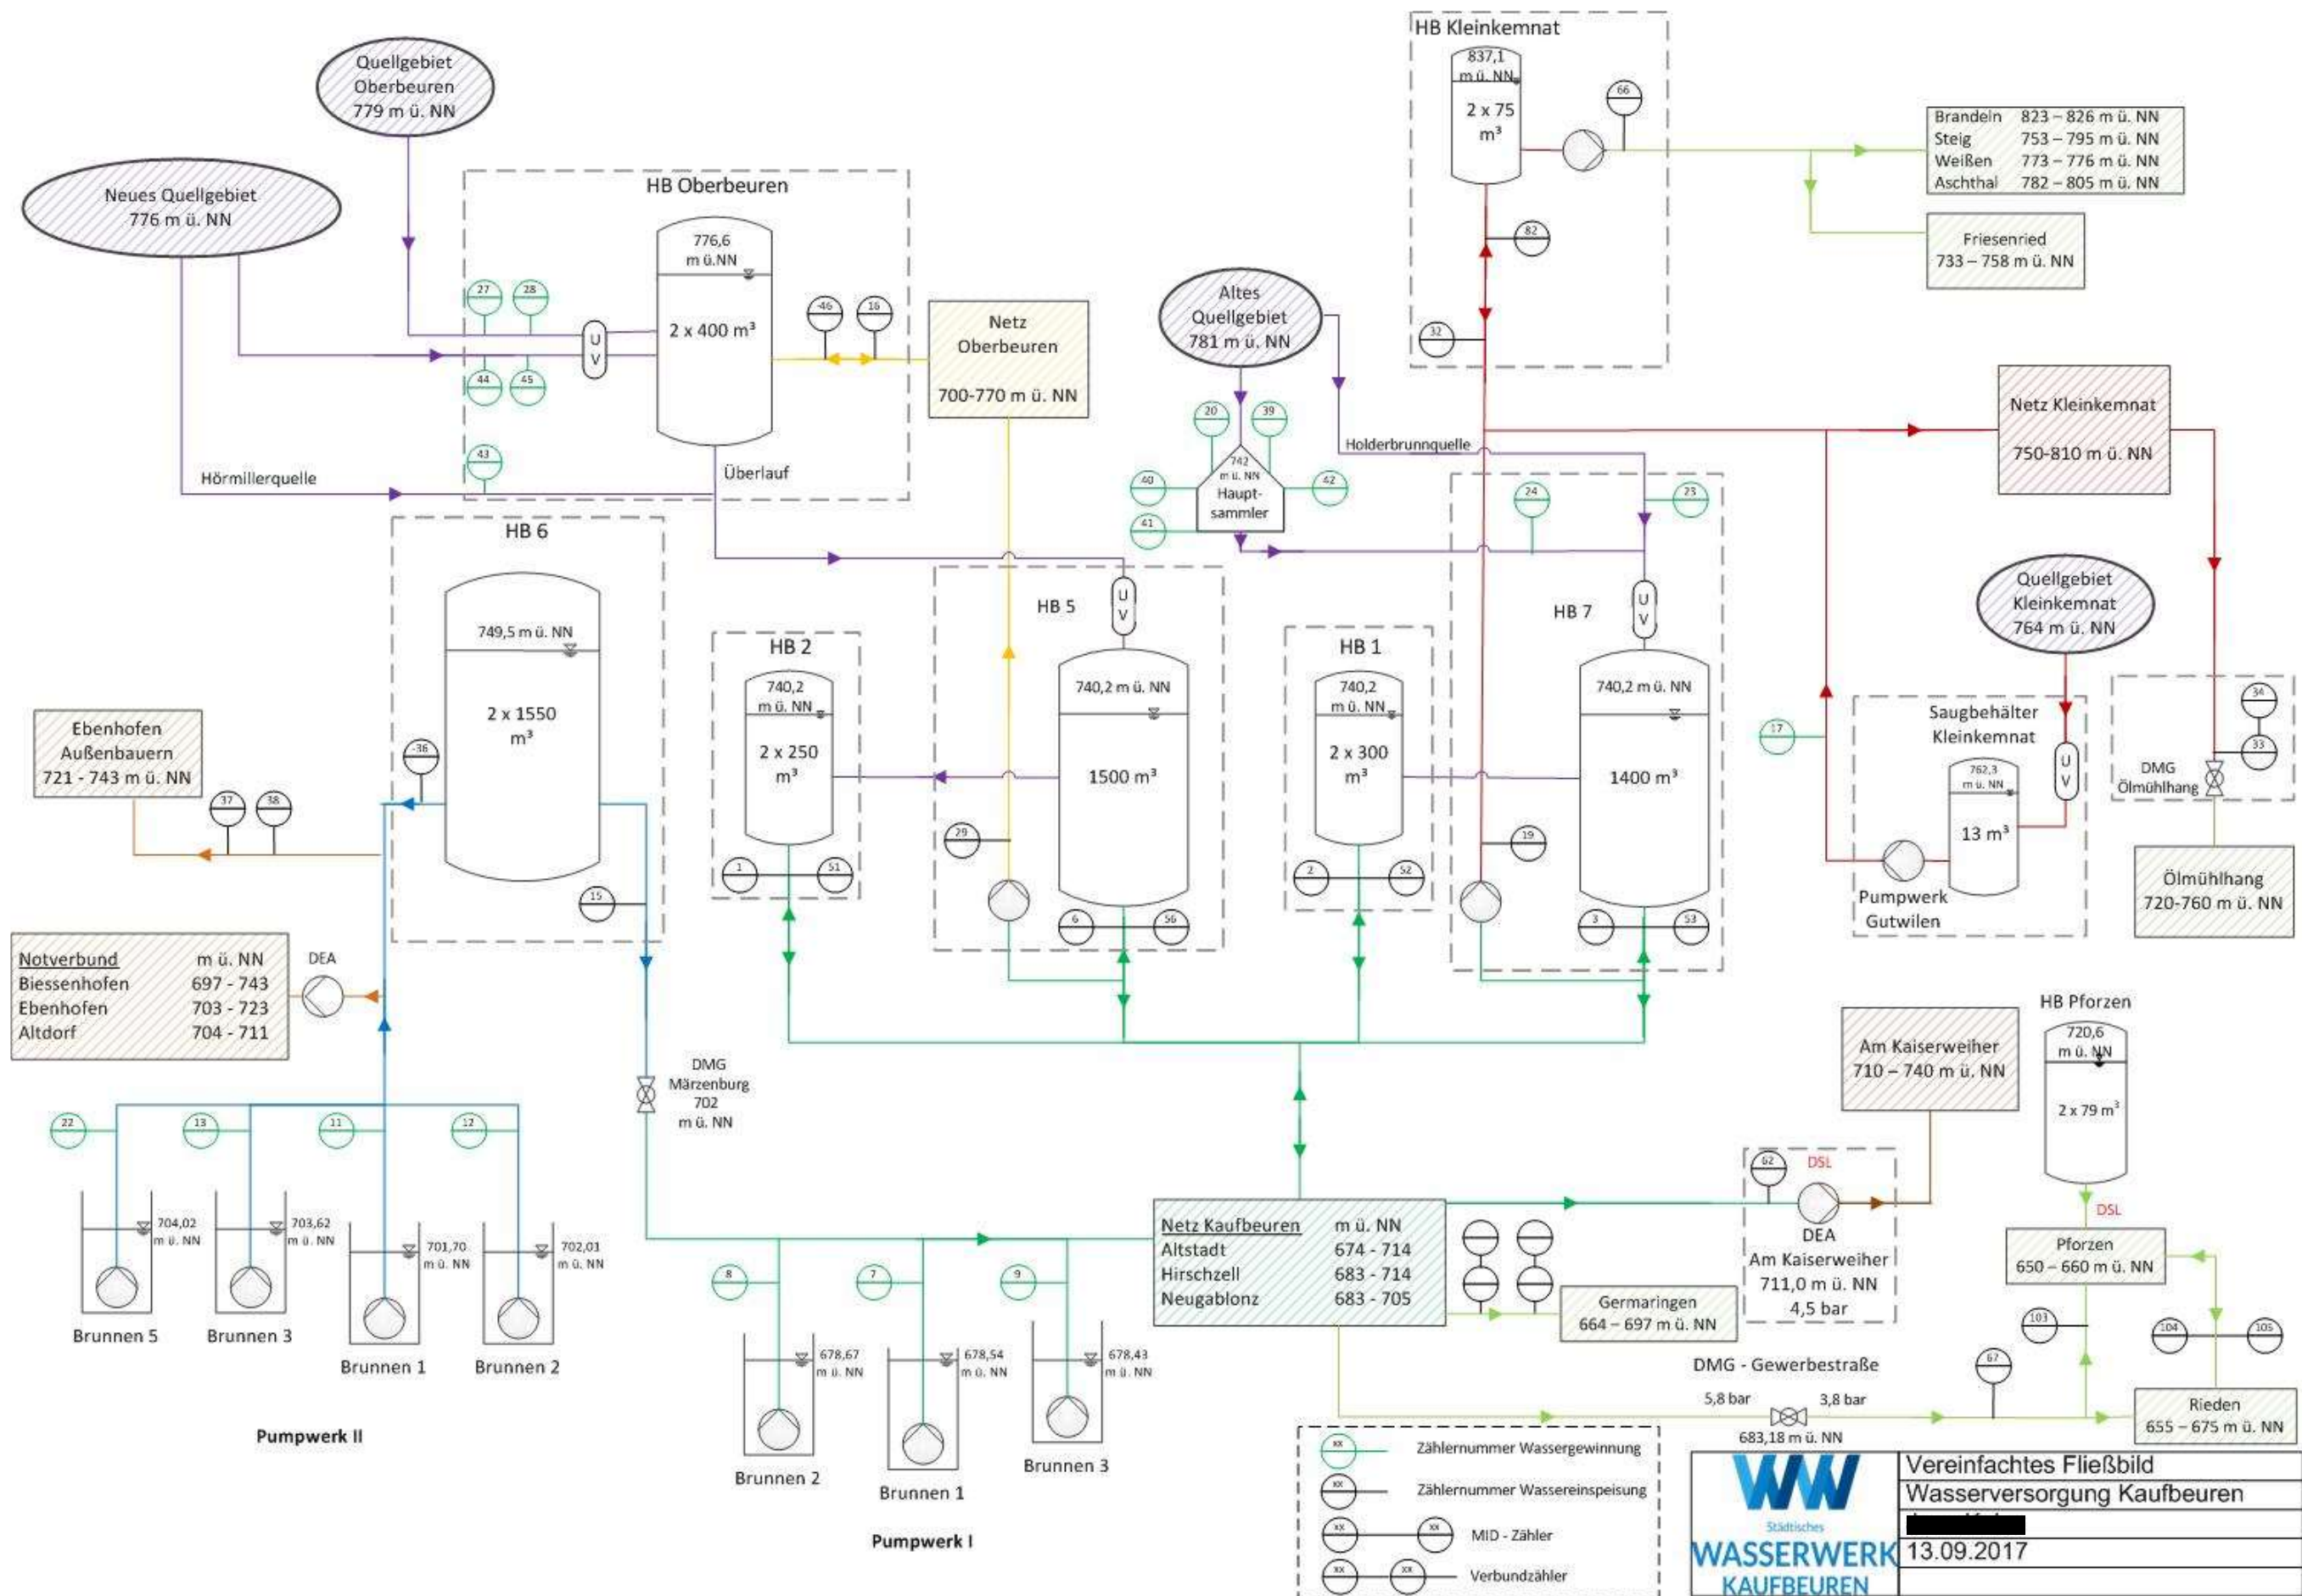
HB Kleinkemnat
837,1 m ü. NN
2 x 75 m³
66
82
32

Brandeln 823 – 826 m ü. NN
Steig 753 – 795 m ü. NN
Weißen 773 – 776 m ü. NN
Aschthal 782 – 805 m ü. NN

Friesenried 733 – 758 m ü. NN

Quellgebiet Oberbeuren 779 m ü. NN

Neues Quellgebiet 776 m ü. NN

HB Oberbeuren
776,6 m ü.NN
2 x 400 m³
27 28 44 45 43
U V
-46 16
Überlauf

Netz Oberbeuren
700-770 m ü. NN

Altes Quellgebiet 781 m ü. NN
20 39 40 41 42
742 m ü. NN
Haupt-sammler
Holderbrunnquelle

Netz Kleinkemnat
750-810 m ü. NN

Hörmillerquelle

HB 6
749,5 m ü. NN
2 x 1550 m³
-36
15

HB 2
740,2 m ü. NN
2 x 250 m³
1 51

HB 5
U V
740,2 m ü. NN
1500 m³
29
6 56

HB 1
740,2 m ü. NN
2 x 300 m³
2 52

HB 7
24 25
U V
740,2 m ü. NN
1400 m³
19
3 53

Quellgebiet Kleinkemnat 764 m ü. NN

17
Saugbehälter Kleinkemnat
762,3 m ü. NN
13 m³
U V
Pumpwerk Gutwilen

34 33
DMG Ölmühlhang

Ölmühlhang 720-760 m ü. NN

Ebenhofen Außenbauern 721 - 743 m ü. NN
37 38

Notverbund m ü. NN
Biessenhofen 697 - 743
Ebenhofen 703 - 723
Altdorf 704 - 711
DEA

DMG Märzenburg 702 m ü. NN

22 13 11 12
704,02 m ü. NN
703,62 m ü. NN
701,70 m ü. NN
702,01 m ü. NN
Brunnen 5 Brunnen 3 Brunnen 1 Brunnen 2

Pumpwerk II

8 7 9
678,67 m ü. NN
678,54 m ü. NN
678,43 m ü. NN
Brunnen 2 Brunnen 1 Brunnen 3

Pumpwerk I

Netz Kaufbeuren m ü. NN
Altstadt 674 - 714
Hirschzell 683 - 714
Neugablonz 683 - 705

Germaringen 664 – 697 m ü. NN

Am Kaiserweiher 710 – 740 m ü. NN

62 DSL
DEA Am Kaiserweiher 711,0 m ü. NN 4,5 bar

HB Pforzen
720,6 m ü. NN
2 x 79 m³
DSL
Pforzen 650 – 660 m ü. NN
103 104 105 67

DMG - Gewerbestraße
5,8 bar 3,8 bar
683,18 m ü. NN

Rieden 655 – 675 m ü. NN

xx Zählernummer Wassergewinnung
xx Zählernummer Wassereinspeisung
xx xx MID - Zähler
xx xx Verbundzähler

Städtisches WASSERWERK KAUFBEUREN

Vereinfachtes Fließbild
Wasserversorgung Kaufbeuren
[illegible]
13.09.2017